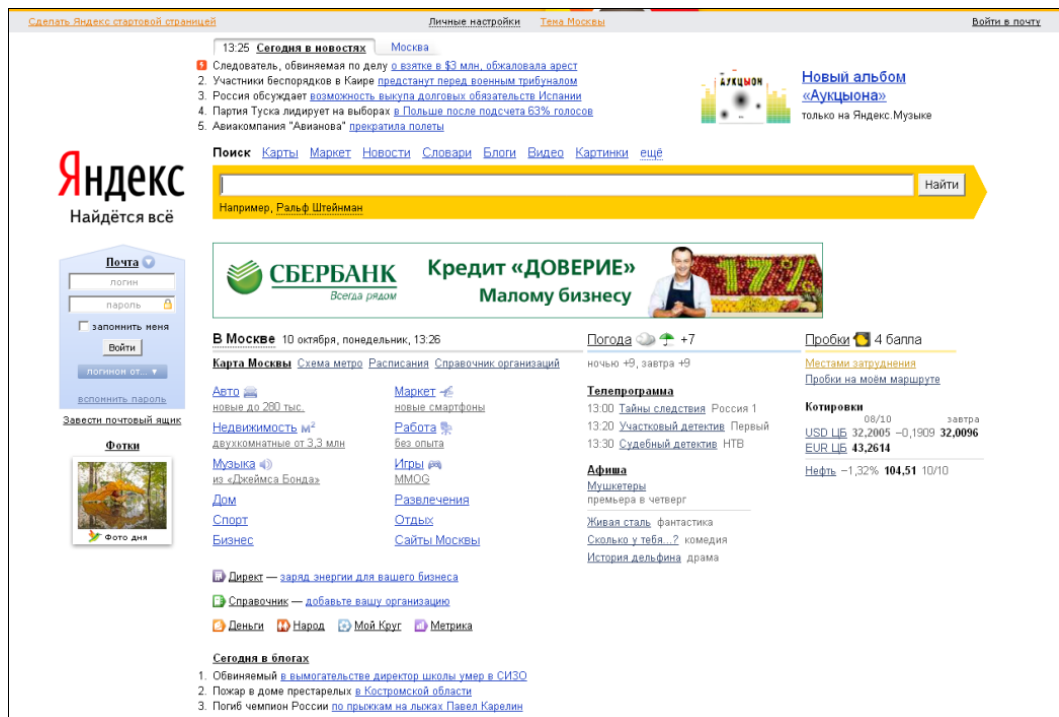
Сделать Яндекс стартовой страницей Личные настройки Тема Москвы Войти в почту

13:25 Сегодня в новостях Москва

1. Следователь, обвиняемая по делу о взятке в $3 млн, обжаловала арест
2. Участники беспорядков в Каире предстанут перед военным трибуналом
3. Россия обсуждает возможность выкупа долговых обязательств Испании
4. Партия Туска лидирует на выборах в Польше после подсчета 63% голосов
5. Авиакомпания "Авианова" прекратила полеты

АУКЦЫОН
Новый альбом «Аукцыона»
только на Яндекс.Музыке

Яндекс
Найдётся всё

Поиск Карты Маркет Новости Словари Блоги Видео Картинки ещё

Найти

Например, Ральф Штейнман

Почта
логин
пароль
запомнить меня
Войти
логином от...
вспомнить пароль
Завести почтовый ящик

Фотки
Фото дня

СБЕРБАНК Всегда рядом Кредит «ДОВЕРИЕ» Малому бизнесу 17%

В Москве 10 октября, понедельник, 13:26

Карта Москвы Схема метро Расписания Справочник организаций

Авто
новые до 280 тыс.
Недвижимость $м^2$
двухкомнатные от 3,3 млн
Музыка
из «Джеймса Бонда»
Дом
Спорт
Бизнес

Маркет
новые смартфоны
Работа
без опыта
Игры
MMOG
Развлечения
Отдых
Сайты Москвы

Директ — заряд энергии для вашего бизнеса
Справочник — добавьте вашу организацию
Деньги Народ Мой Круг Метрика

Сегодня в блогах
1. Обвиняемый в вымогательстве директор школы умер в СИЗО
2. Пожар в доме престарелых в Костромской области
3. Погиб чемпион России по прыжкам на лыжах Павел Карелин

Погода +7
ночью +9, завтра +9

Телепрограмма
13:00 Тайны следствия Россия 1
13:20 Участковый детектив Первый
13:30 Судебный детектив НТВ

Афиша
Мушкетеры
премьера в четверг
Живая сталь фантастика
Сколько у тебя...? комедия
История дельфина драма

Пробки 4 балла
Местами затруднения
Пробки на моём маршруте

Котировки
08/10 завтра
USD ЦБ 32,2005 −0,1909 32,0096
EUR ЦБ 43,2614
Нефть −1,32% 104,51 10/10